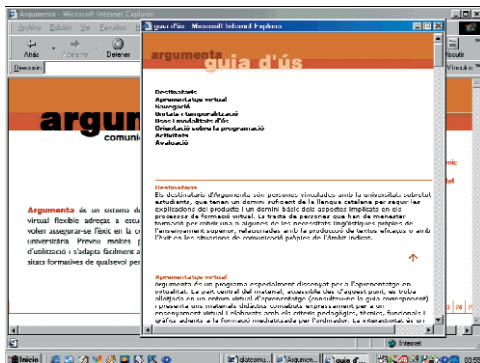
Argumenta - Microsoft Internet Explorer
Archivo Edición Ver Favoritos
Atrás Adelante Detener
Dirección
argumenta guia d'ús
argun
comuni
Argumenta és un entorn de
virtual flexible adreçat a estu
volen assegurar-se l'èxit en la c
universitària. Preveu moltes
d'utilització i s'adapta fàcilment a
situacions formatives de qualsevol per

guia d'ús - Microsoft Internet Explorer
argumenta guia d'ús
Destinataris
Aprenentatge virtual
Navegació
Unitats i temporització
Usos i modalitats d'ús
Orientació sobre la programació
Activitats
Avaluació

Destinataris
Els destinataris d'Argumenta són persones vinculades amb la universitat: sobretot estudiants, que tenen un domini suficient de la llengua catalana per seguir les explicacions del producte i un domini bàsic dels aspectes implicats en els processos de formació virtual. La tasca de persones que han de menester formació per cobrir una o algunes de les necessitats lingüístiques pròpies de l'ensenyament superior, relacionades amb la producció de textos eficaços o amb l'èxit en les situacions de comunicació pròpies de l'àmbit indicat.

Aprenentatge virtual
Argumenta és un programa especialment dissenyat per a l'aprenentatge en virtualitat. La part central del material, accessible des d'aquest punt, es troba allotjada en un entorn virtual d'aprenentatge (consulteu-ne la guia corresponent) i presenta uns materials didàctics concebuts expressament per a un ensenyament virtual i elaborats amb els criteris pedagògics, tècnics, funcionals i gràfics adients a la formació mediatitzada per l'ordinador. La interactivitat és un

Internet
Inici
glotcomu...
Argumen...
guia d'...
00:55